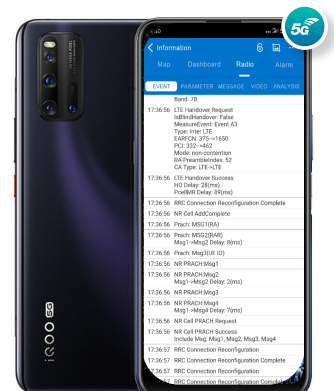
5G

Information

Map Dashboard Radio Alarm

EVENT PARAMETER MESSAGE VIDEO ANALYSIS

Band: 78

17:36:56 LTE Handover Request
IsBlindHandover: False
MeasureEvent: Event A3
Type: Inter LTE
EARFCN: 375->1650
PCI: 332->462
Mode: non-contention
RA-PreambleIndex: 52
CA Type: LTE->LTE

17:36:56 LTE Handover Success
HO Delay: 28(ms)
PcellMR Delay: 89(ms)

17:36:56 RRC Connection Reconfiguration Complete

17:36:56 NR Cell AddComplete

17:36:56 Prach: MSG1(RA)

17:36:56 Prach: MSG2(RAR)
Msg1->Msg2 Delay: 8(ms)

17:36:56 Prach: Msg3(UE ID)

17:36:56 NR PRACH:Msg1

17:36:56 NR PRACH:Msg2
Msg1->Msg2 Delay: 3(ms)

17:36:56 NR PRACH:Msg3

17:36:56 NR PRACH:Msg4
Msg1->Msg4 Delay: 7(ms)

17:36:56 NR Cell PRACH Request

17:36:56 NR Cell PRACH Success
Include Msg: Msg1, Msg2, Msg3, Msg4

17:36:57 RRC Connection Reconfiguration

17:36:57 RRC Connection Reconfiguration Complete

17:36:57 RRC Connection Reconfiguration

17:36:57 RRC Connection Reconfiguration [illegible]

iQOO 5G